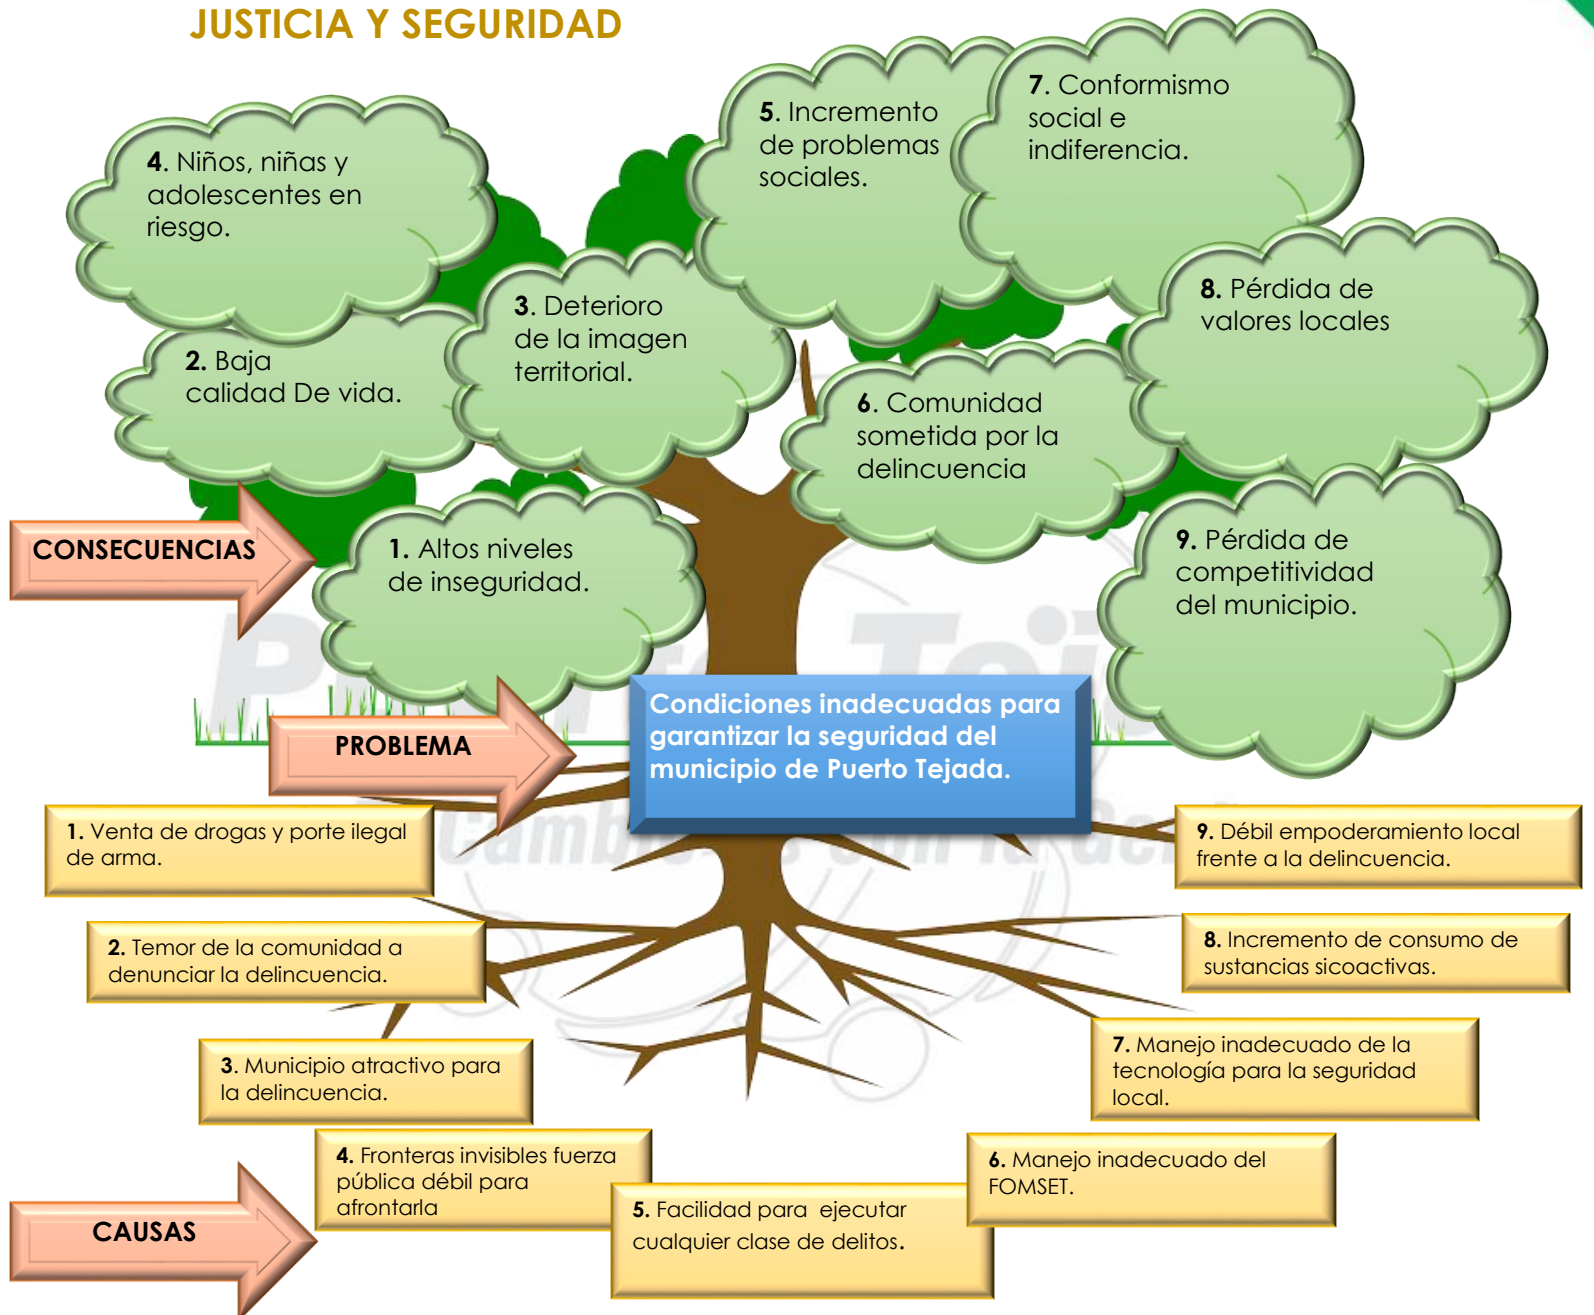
JUSTICIA Y SEGURIDAD

4. Niños, niñas y adolescentes en riesgo.

5. Incremento de problemas sociales.

7. Conformismo social e indiferencia.

2. Baja calidad De vida.

3. Deterioro de la imagen territorial.

8. Pérdida de valores locales

6. Comunidad sometida por la delincuencia

CONSECUENCIAS

1. Altos niveles de inseguridad.

9. Pérdida de competitividad del municipio.

PROBLEMA

Condiciones inadecuadas para garantizar la seguridad del municipio de Puerto Tejada.

1. Venta de drogas y porte ilegal de arma.

9. Débil empoderamiento local frente a la delincuencia.

2. Temor de la comunidad a denunciar la delincuencia.

8. Incremento de consumo de sustancias sicoactivas.

3. Municipio atractivo para la delincuencia.

7. Manejo inadecuado de la tecnología para la seguridad local.

4. Fronteras invisibles fuerza pública débil para afrontarla

6. Manejo inadecuado del FOMSET.

CAUSAS

5. Facilidad para ejecutar cualquier clase de delitos.